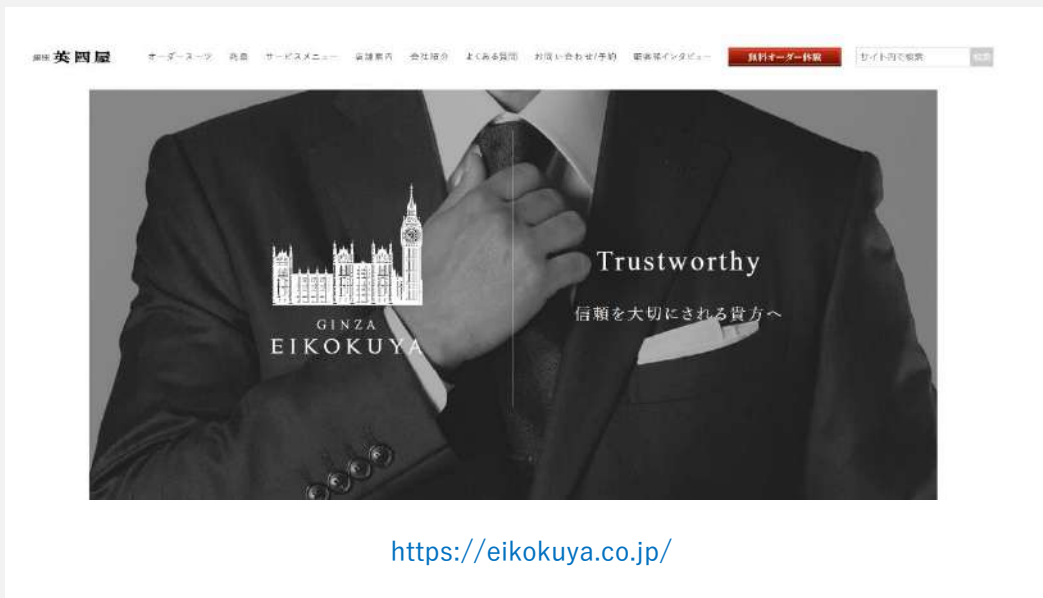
銀座 英國屋

オーダースーツ　発意　サービスメニュー　店舗案内　会社紹介　よくある質問　お問い合わせ/予約　顧客様インタビュー　無料オーダー体験　サイト内で検索　検索

GINZA
EIKOKUYA

Trustworthy

信頼を大切にされる貴方へ

https://eikokuya.co.jp/